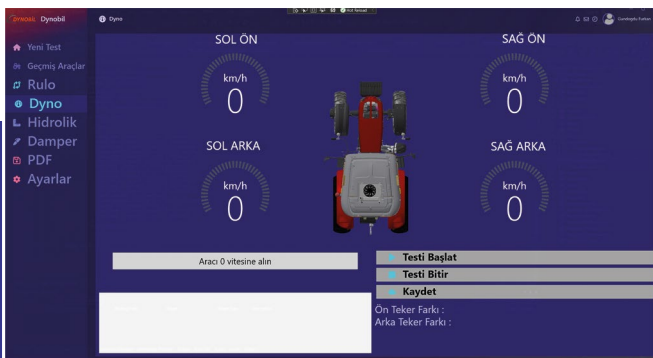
DYNOBIL Dynobil
Dyno
Yeni Test
Geçmiş Araçlar
Rulo
Dyno
Hidrolik
Damper
PDF
Ayarlar

SOL ÖN
km/h
0

SAĞ ÖN
km/h
0

SOL ARKA
km/h
0

SAĞ ARKA
km/h
0

Aracı 0 vitesine alın

Testi Başlat
Testi Bitir
Kaydet

Ön Teker Farkı :
Arka Teker Farkı :